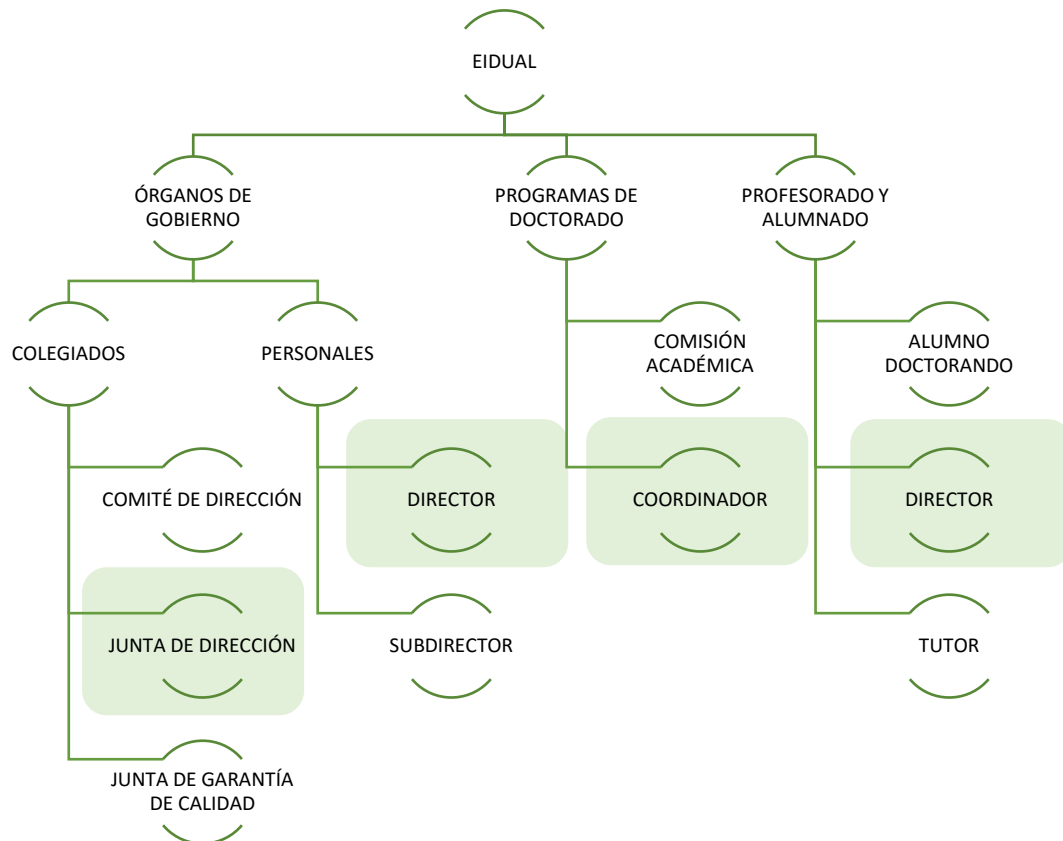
EIDUAL

ÓRGANOS DE GOBIERNO

PROGRAMAS DE DOCTORADO

PROFESORADO Y ALUMNADO

COLEGIADOS

PERSONALES

COMISIÓN ACADÉMICA

ALUMNO DOCTORANDO

COMITÉ DE DIRECCIÓN

DIRECTOR

COORDINADOR

DIRECTOR

JUNTA DE DIRECCIÓN

SUBDIRECTOR

TUTOR

JUNTA DE GARANTÍA DE CALIDAD